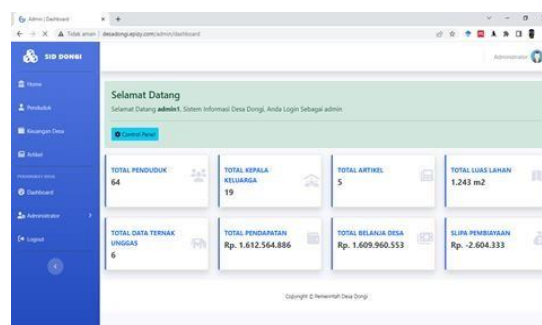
Admin | Dashboard

Tidak aman | desadongi.epizy.com/admin/dashboard

SID DONGI

Home

Penduduk

Keuangan Desa

Artikel

PENGATURAN AKUN

Dashboard

Administrator

Logout

Administrator

Selamat Datang

Selamat Datang **admin1**, Sistem Informasi Desa Dongi, Anda Login Sebagai admin

Control Panel

TOTAL PENDUDUK
64

TOTAL KEPALA KELUARGA
19

TOTAL ARTIKEL
5

TOTAL LUAS LAHAN
1.243 m2

TOTAL DATA TERNAK UNGGAS
6

TOTAL PENDAPATAN
Rp. 1.612.564.886

TOTAL BELANJA DESA
Rp. 1.609.960.553

SLIPA PEMBIAYAAN
Rp. -2.604.333

Copyright © Pemerintah Desa Dongi